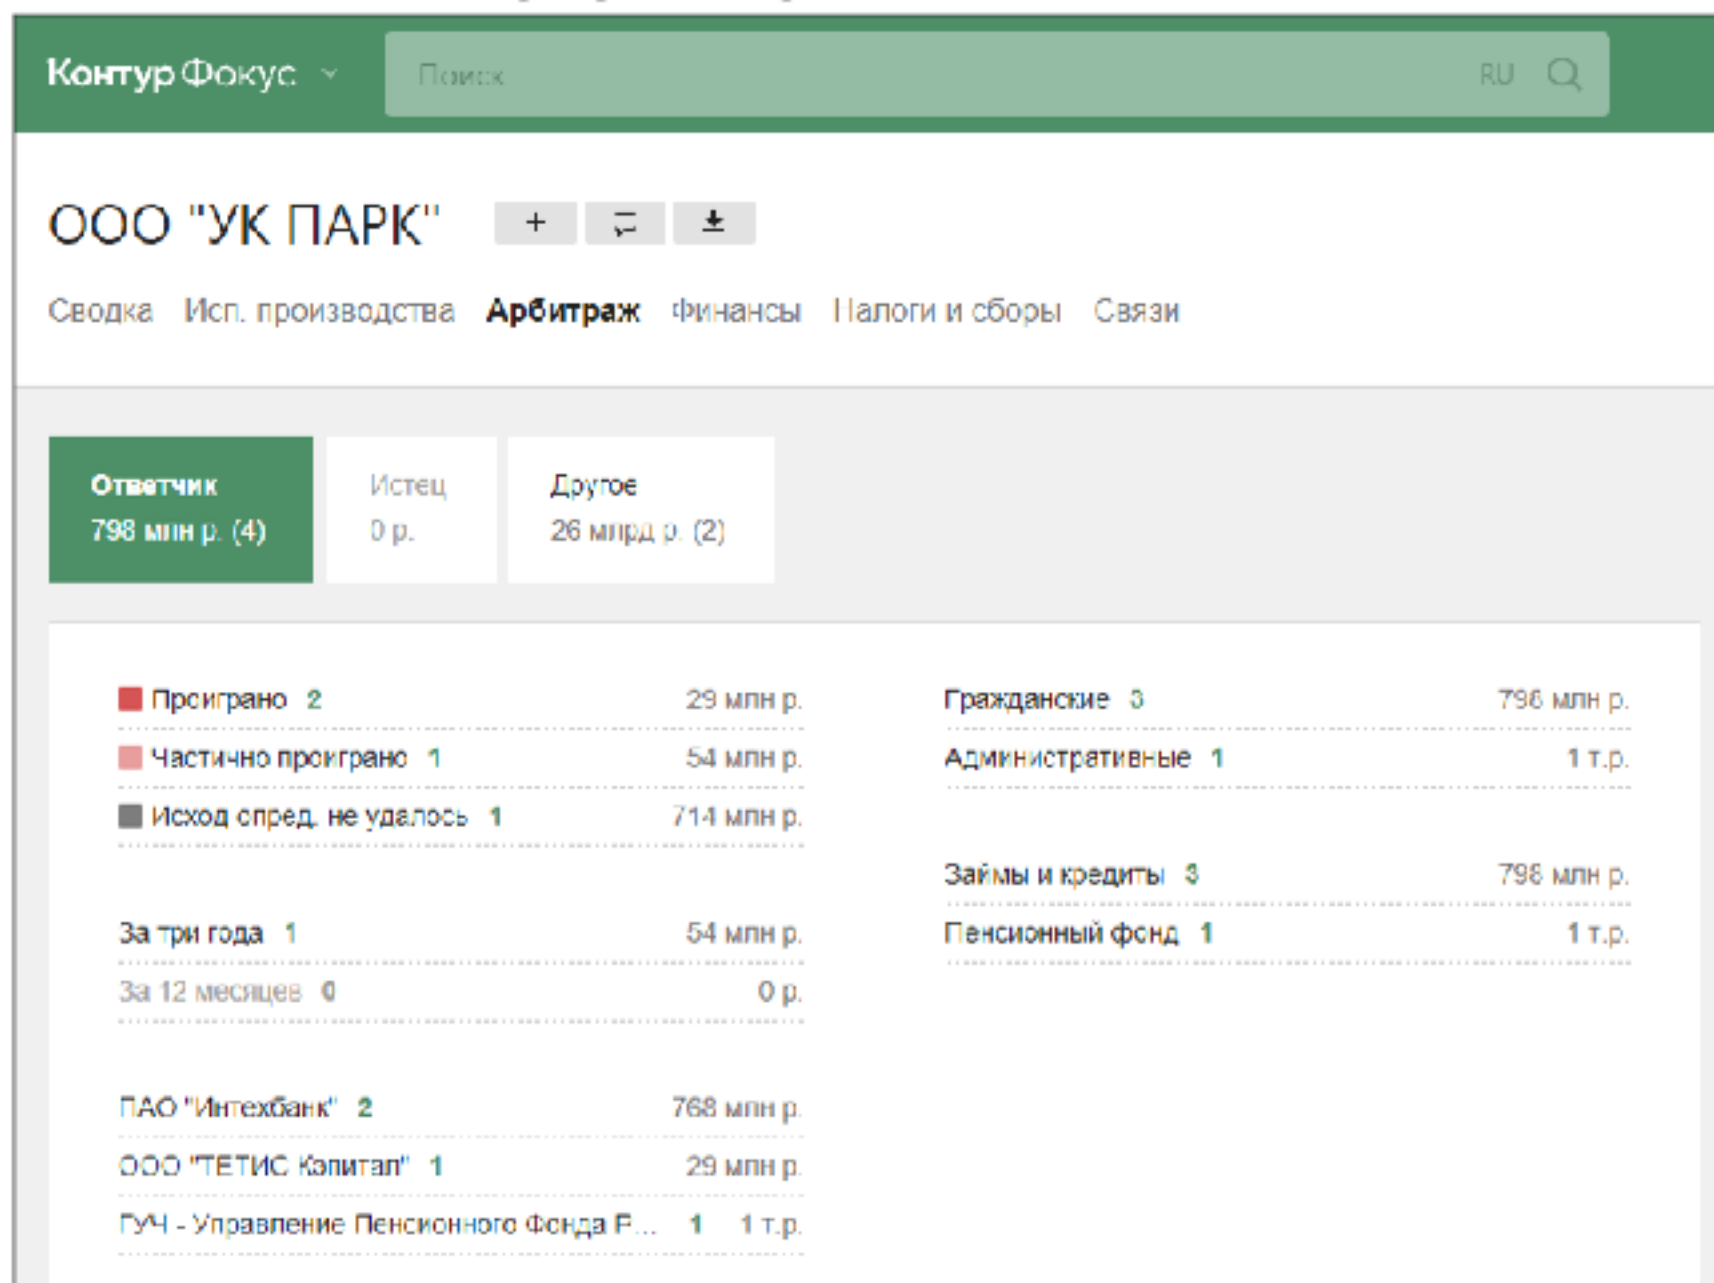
Контур Фокус

Поиск

RU

ООО "УК ПАРК"

+

Сводка Исп. производства Арбитраж Финансы Налоги и сборы Связи

Ответчик
798 млн р. (4)

Истец
0 р.

Другое
26 млрд р. (2)

Проиграно 2 29 млн р.
Частично проиграно 1 54 млн р.
Исход опред. не удалось 1 714 млн р.

За три года 1 54 млн р.
За 12 месяцев 0 0 р.

ПАО "Интехбанк" 2 768 млн р.
ООО "ТЕТИС Капитал" 1 29 млн р.
ГУ - Управление Пенсионного Фонда Р... 1 1 т.р.

Гражданские 3 798 млн р.
Административные 1 1 т.р.

Займы и кредиты 3 798 млн р.
Пенсионный фонд 1 1 т.р.